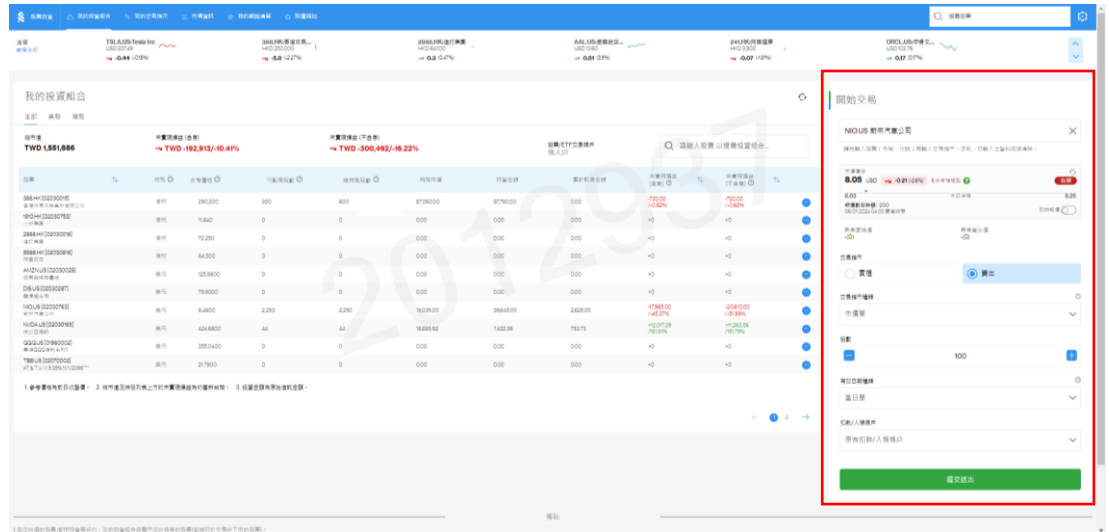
我的投資組合 我的投資組合 我的交易指示 市場資訊 我的網站清單 閱讀個股

搜尋股票

TSLA.US/Tesla Inc USD 237.49 -0.44 (-0.18%)
388.HK/香港交易... HKD 280.000 -5.8 (-2.27%)
2888.HK/渣打集團 HKD 64.100 0.3 (0.47%)
AAL.US/美國航空... USD 13.60 0.01 (0.11%)
241.HK/阿里健康 HKD 3.800 -0.07 (-1.81%)
ORCL.US/甲骨文... USD 132.76 0.17 (0.17%)

我的投資組合

全部 美股 港股

總市值 TWD 1,551,886
未實現損益 (含息) TWD -192,913/-10.41%
未實現損益 (不含息) TWD -300,492/-16.22%

搜尋投資 以搜尋投資組合...

| 股票 | 幣別 | 參考價格 | 可動用股數 | 持有股數 | 持股市值 | 買進金額 | 累計配息金額 | 未實現損益(含息) | 未實現損益(不含息) |
|---|---|---|---|---|---|---|---|---|---|
| 388.HK [02030018] | 港元 | 280.200 | 300 | 600 | 87,060.00 | 87,760.00 | 0.00 | -720.00 /-0.82% | -720.00 /-0.82% |
| 1810.HK [02030753] | 港元 | 11.640 | 0 | 0 | 0.00 | 0.00 | 0.00 | +0 | +0 |
| 2888.HK [02030016] 渣打集團 | 港元 | 72.250 | 0 | 0 | 0.00 | 0.00 | 0.00 | +0 | +0 |
| 5888.HK [02030616] | 港元 | 84.500 | 0 | 0 | 0.00 | 0.00 | 0.00 | +0 | +0 |
| AMZN.US [02030028] | 美元 | 123.5600 | 0 | 0 | 0.00 | 0.00 | 0.00 | +0 | +0 |
| DIS.US [02030287] | 美元 | 79.9000 | 0 | 0 | 0.00 | 0.00 | 0.00 | +0 | +0 |
| NIO.US [02030763] 蔚來汽車公司 | 美元 | 8.4600 | 2,250 | 2,250 | 19,035.00 | 39,840.00 | 2,625.00 | -17,665.00 /-45.37% | -20,810.00 /-51.99% |
| NVDA.US [02030168] | 美元 | 424.6800 | 44 | 44 | 18,685.92 | 7,422.36 | 753.72 | +12,017.29 /161.91% | +11,263.56 /151.75% |
| QQQ.US [01960002] | 美元 | 355.0400 | 0 | 0 | 0.00 | 0.00 | 0.00 | +0 | +0 |
| TSLA.US [02070003] | 美元 | 217.500 | 0 | 0 | 0.00 | 0.00 | 0.00 | +0 | +0 |

1. 參考價格為前日收盤價。 2. 持有值及持股列表上方的未實現損益為的置前時間。 3. 投資金額為累計買進金額。

開始交易

NIO.US 蔚來汽車公司

8.05 USD -0.21 (-2.5%)

交易條件
買進 賣出

交易條件種類
市價單

股數
100

有效日期種類
當日單

扣款/入帳帳戶
原有扣款/入帳帳戶

確認送出